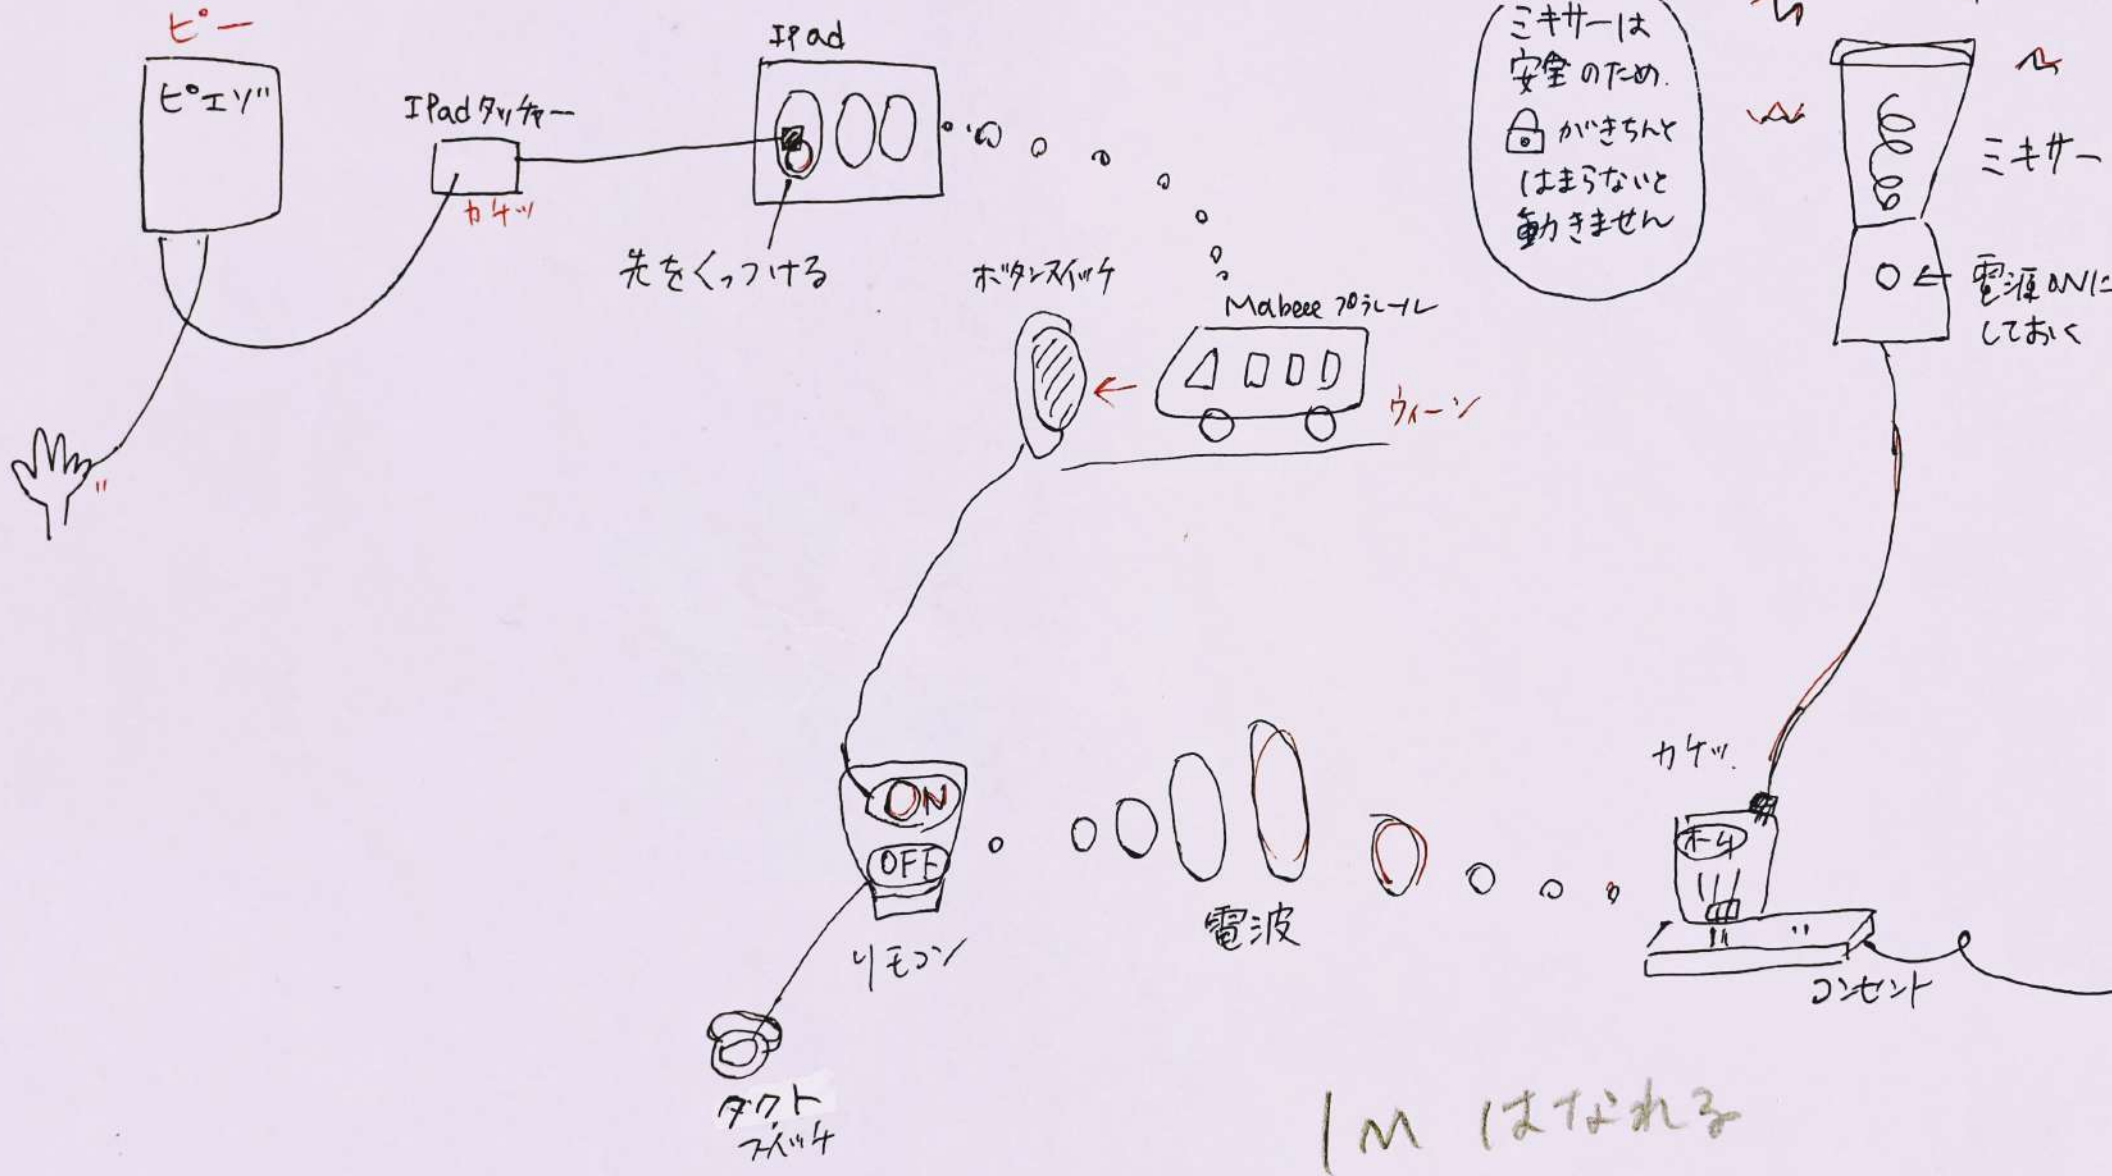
ピー

ピエゾ

IPadタッチャー

カチッ

IPad

先をくっつける

ミキサーは
安全のため
🔒がきちんと
はまらないと
動きません

ミキサー

電源ONにしておく

ボタンスイッチ

Mabeee プラレール

ウィーン

ON

OFF

リモコン

電波

カチッ

ホーム

コンセント

タクトスイッチ

1M はなれる